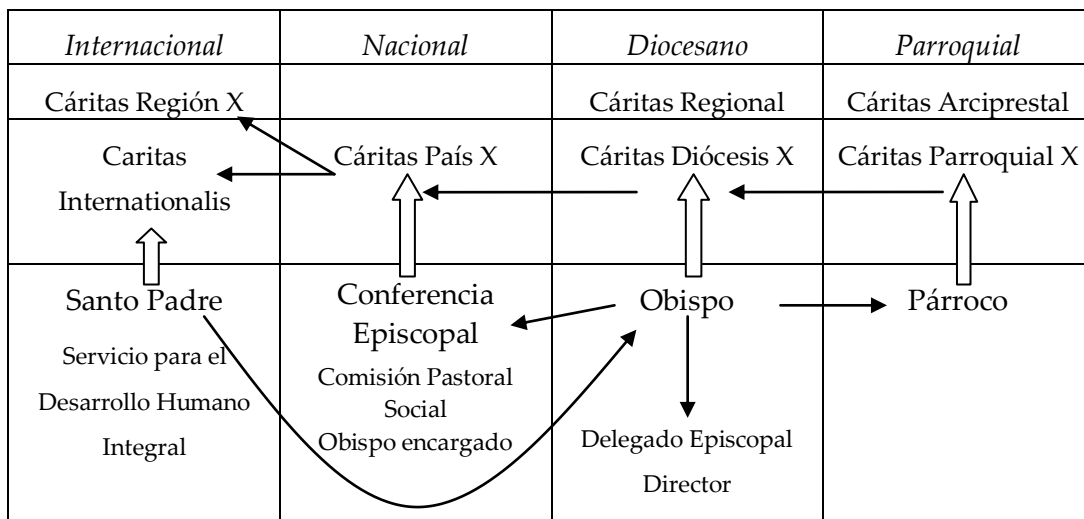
| Internacional | Nacional | Diocesano | Parroquial |
|---|---|---|---|
| Cáritas Región X | | Cáritas Regional | Cáritas Arciprestal |
| Caritas Internationalis | Cáritas País X | Cáritas Diócesis X | Cáritas Parroquial X |
| Santo Padre<br>Servicio para el Desarrollo Humano Integral | Conferencia Episcopal<br>Comisión Pastoral Social<br>Obispo encargado | Obispo<br>Delegado Episcopal<br>Director | Párroco |